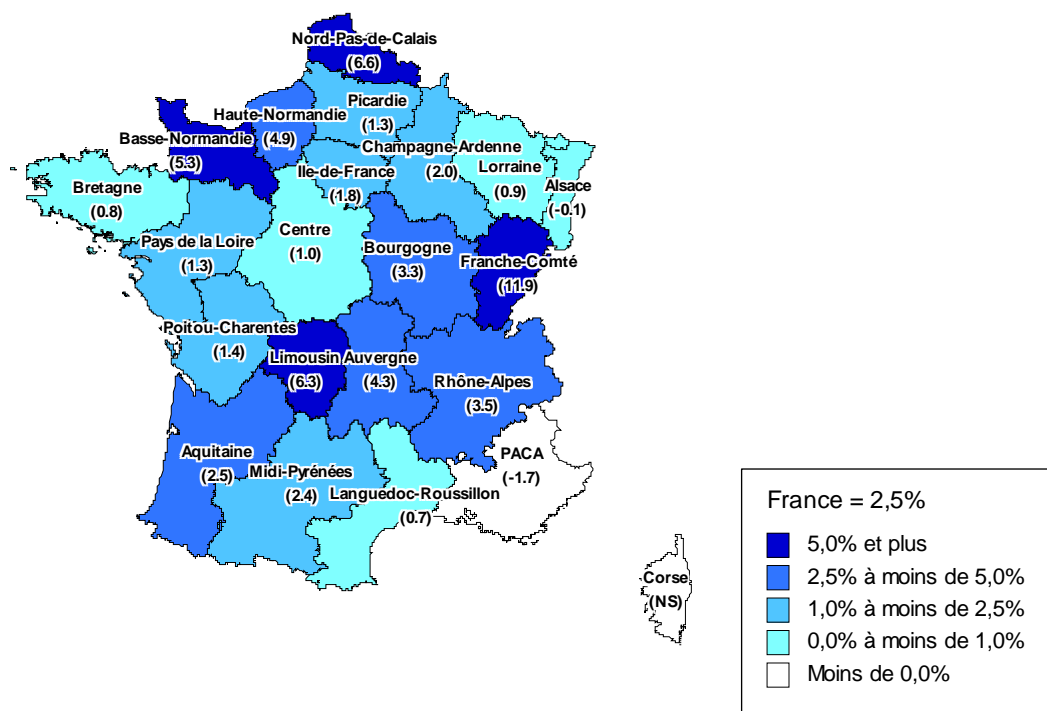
Nord-Pas-de-Calais
(6.6)

Haute-Normandie
(4.9)

Picardie
(1.3)

Basse-Normandie
(5.3)

Champagne-Ardenne
(2.0)

Lorraine
(0.9)

Alsace
(-0.1)

Bretagne
(0.8)

Ile-de-France
(1.8)

Centre
(1.0)

Pays de la Loire
(1.3)

Bourgogne
(3.3)

Franche-Comté
(11.9)

Poitou-Charentes
(1.4)

Limousin
(6.3)

Auvergne
(4.3)

Rhône-Alpes
(3.5)

Aquitaine
(2.5)

Midi-Pyrénées
(2.4)

Languedoc-Roussillon
(0.7)

PACA
(-1.7)

Corse
(NS)

France = 2,5%
5,0% et plus
2,5% à moins de 5,0%
1,0% à moins de 2,5%
0,0% à moins de 1,0%
Moins de 0,0%